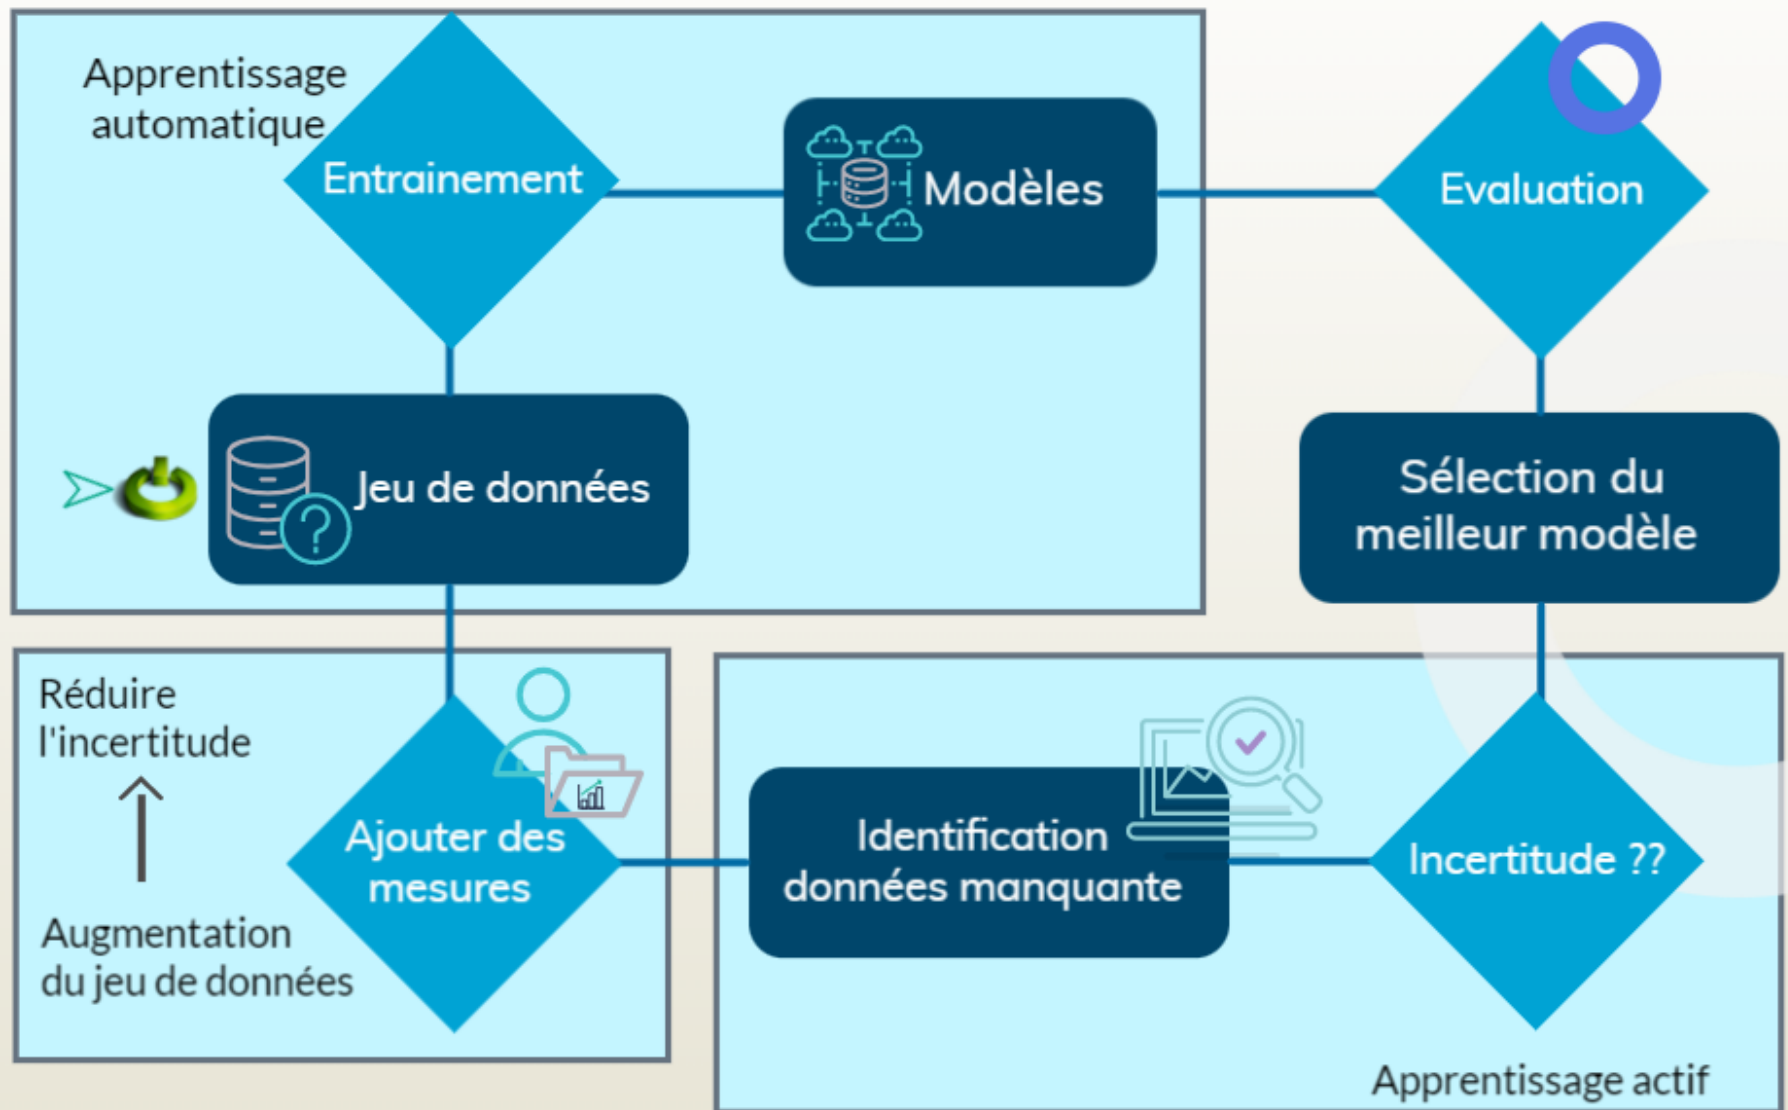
Apprentissage automatique

Entrainement

Modèles

Evaluation

Jeu de données

Sélection du meilleur modèle

Réduire l'incertitude

Augmentation du jeu de données

Ajouter des mesures

Identification données manquante

Incertitude ??

Apprentissage actif